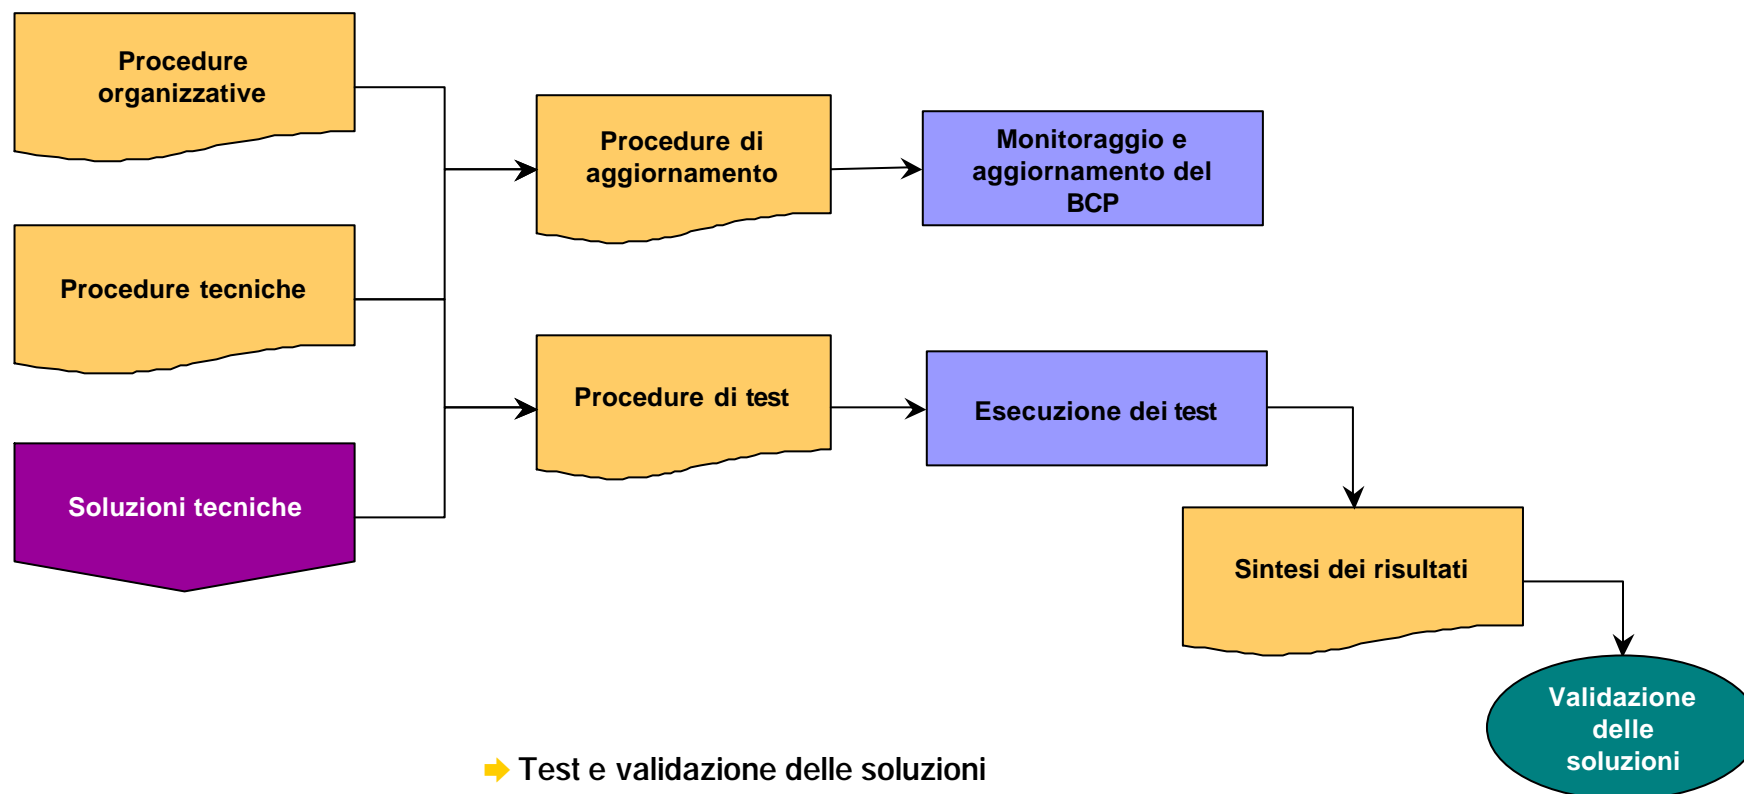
Procedure organizzative

Procedure tecniche

Soluzioni tecniche

Procedure di aggiornamento

Monitoraggio e aggiornamento del BCP

Procedure di test

Esecuzione dei test

Sintesi dei risultati

Validazione delle soluzioni

Test e validazione delle soluzioni